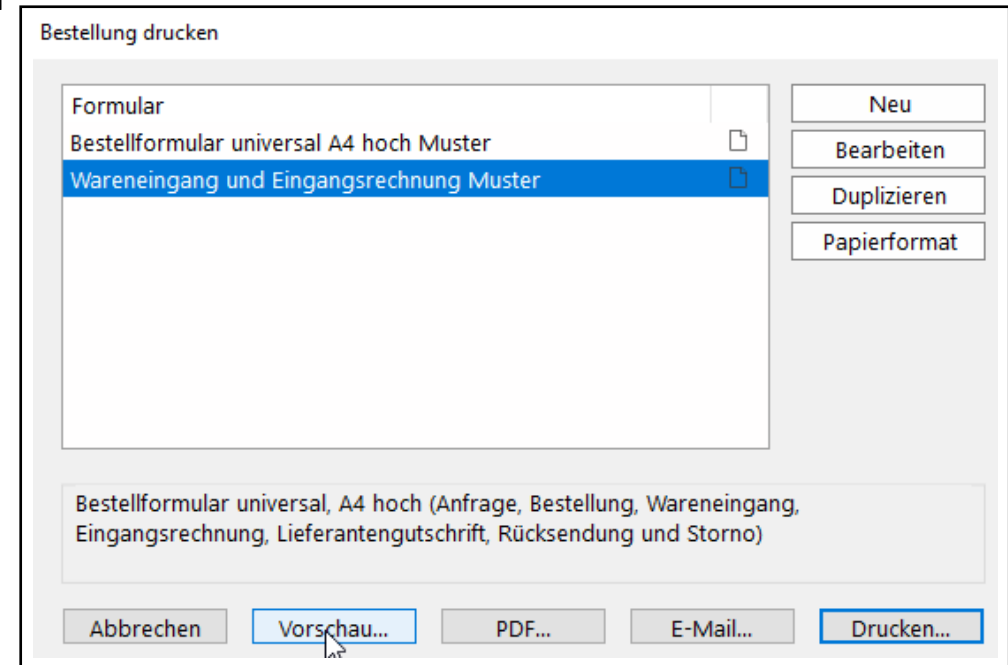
Bestellung drucken

Formular
Bestellformular universal A4 hoch Muster
Wareneingang und Eingangsrechnung Muster

Neu
Bearbeiten
Duplizieren
Papierformat

Bestellformular universal, A4 hoch (Anfrage, Bestellung, Wareneingang, Eingangsrechnung, Lieferantengutschrift, Rücksendung und Storno)

Abbrechen
Vorschau...
PDF...
E-Mail...
Drucken...